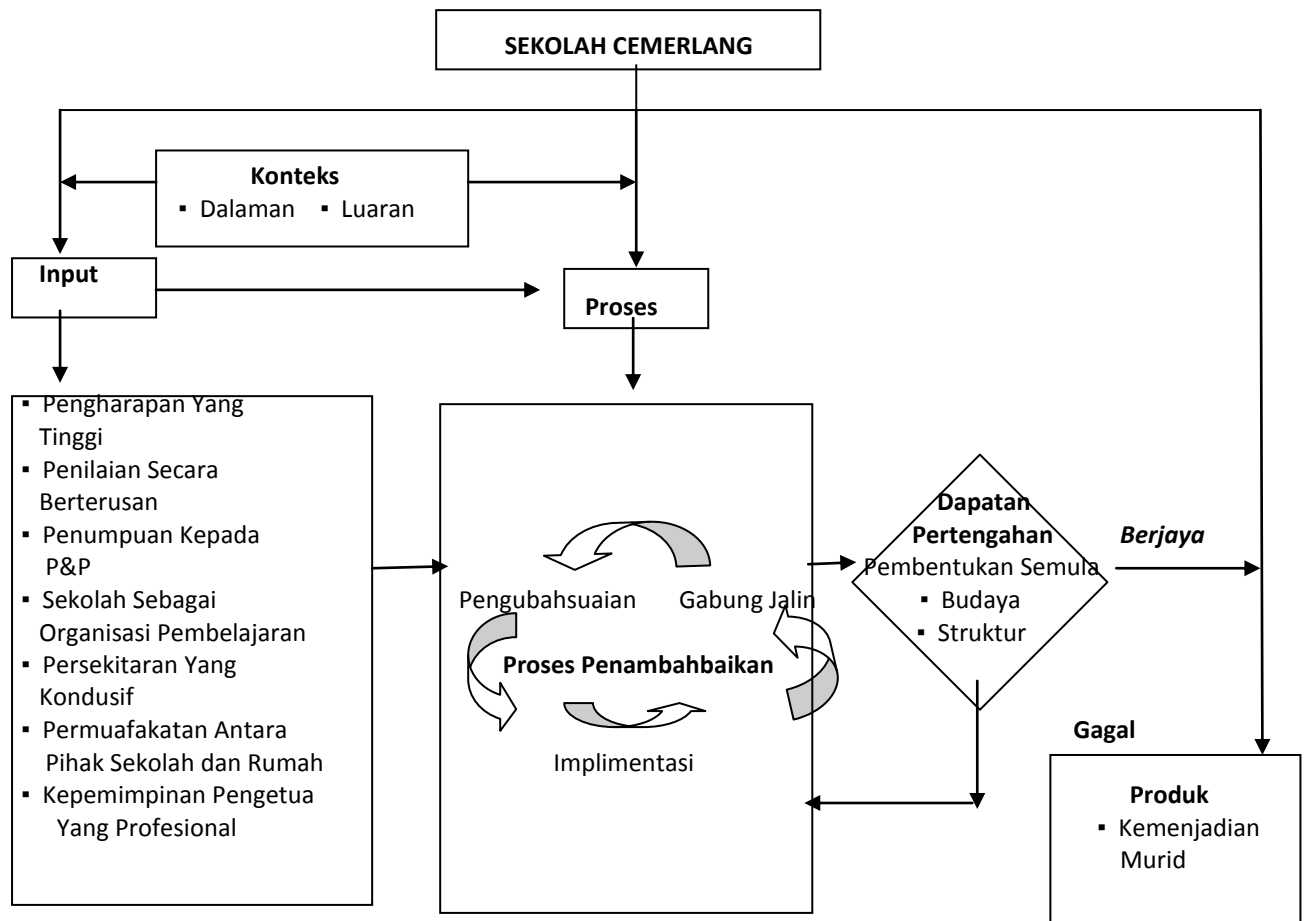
SEKOLAH CEMERLANG

Konteks
▪ Dalaman ▪ Luaran

Input

Proses

▪ Pengharapan Yang Tinggi
▪ Penilaian Secara Berterusan
▪ Penumpuan Kepada P&P
▪ Sekolah Sebagai Organisasi Pembelajaran
▪ Persekitaran Yang Kondusif
▪ Permuafakatan Antara Pihak Sekolah dan Rumah
▪ Kepemimpinan Pengetua Yang Profesional

Pengubahsuaian Gabung Jalin

Proses Penambahbaikan

Implimentasi

Dapatan Pertengahan
Pembentukan Semula
▪ Budaya
▪ Struktur

Berjaya

Gagal

Produk
▪ Kemenjadian Murid